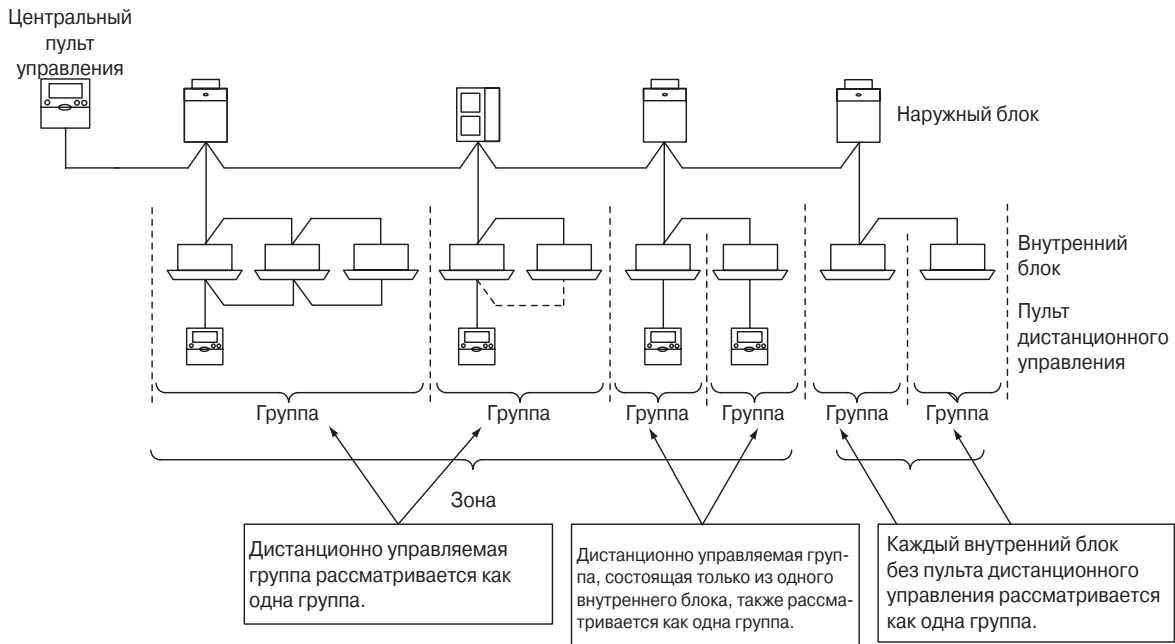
Центральный пульт управления

Наружный блок

Внутренний блок

Пульт дистанционного управления

Группа

Группа

Группа

Группа

Группа

Группа

Зона

Дистанционно управляемая группа рассматривается как одна группа.

Дистанционно управляемая группа, состоящая только из одного внутреннего блока, также рассматривается как одна группа.

Каждый внутренний блок без пульта дистанционного управления рассматривается как одна группа.